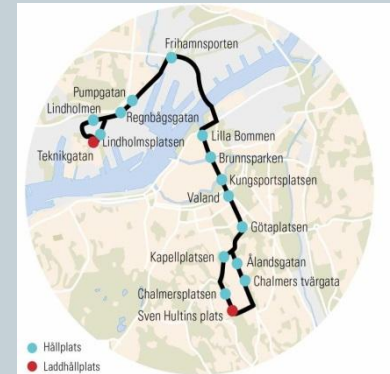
Frihamnsporten
Pumpgatan
Regnbågsgatan
Lindholmen
Lindholmsplatsen
Teknikgatan
Lilla Bommen
Brunnsparken
Kungsportsplatsen
Valand
Götaplatsen
Kapellplatsen
Ålandsgatan
Chalmers tvärgata
Chalmersplatsen
Sven Hultins plats
Hållplats
Laddhållplats